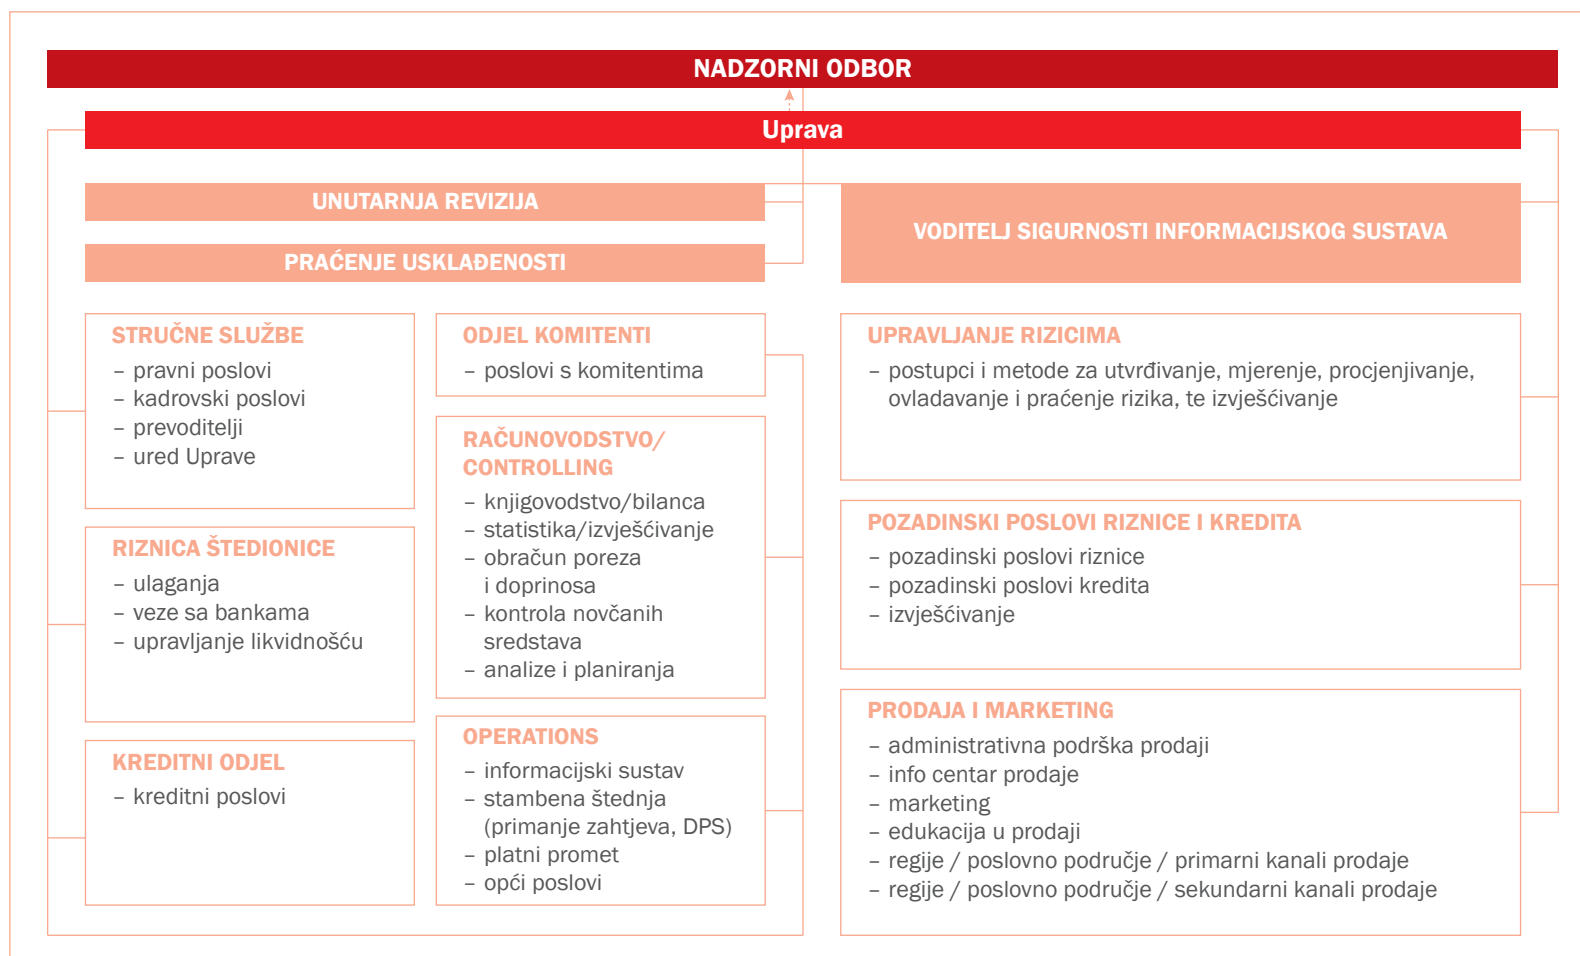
NADZORNI ODBOR

Uprava

UNUTARNJA REVIZIJA

PRAĆENJE USKLAĐENOSTI

VODITELJ SIGURNOSTI INFORMACIJSKOG SUSTAVA

STRUČNE SLUŽBE
– pravni poslovi
– kadrovski poslovi
– prevoditelji
– ured Uprave

RIZNICA ŠTEDIONICE
– ulaganja
– veze sa bankama
– upravljanje likvidnošću

KREDITNI ODJEL
– kreditni poslovi

ODJEL KOMITENTI
– poslovi s komitentima

RAČUNOVODSTVO/ CONTROLLING
– knjigovodstvo/bilanca
– statistika/izvješćivanje
– obračun poreza i doprinosa
– kontrola novčanih sredstava
– analize i planiranja

OPERATIONS
– informacijski sustav
– stambena štednja (primanje zahtjeva, DPS)
– platni promet
– opći poslovi

UPRAVLJANJE RIZICIMA
– postupci i metode za utvrđivanje, mjerenje, procjenjivanje, ovladavanje i praćenje rizika, te izvješćivanje

POZADINSKI POSLOVI RIZNICE I KREDITA
– pozadinski poslovi riznice
– pozadinski poslovi kredita
– izvješćivanje

PRODAJA I MARKETING
– administrativna podrška prodaji
– info centar prodaje
– marketing
– edukacija u prodaji
– regije / poslovno područje / primarni kanali prodaje
– regije / poslovno područje / sekundarni kanali prodaje